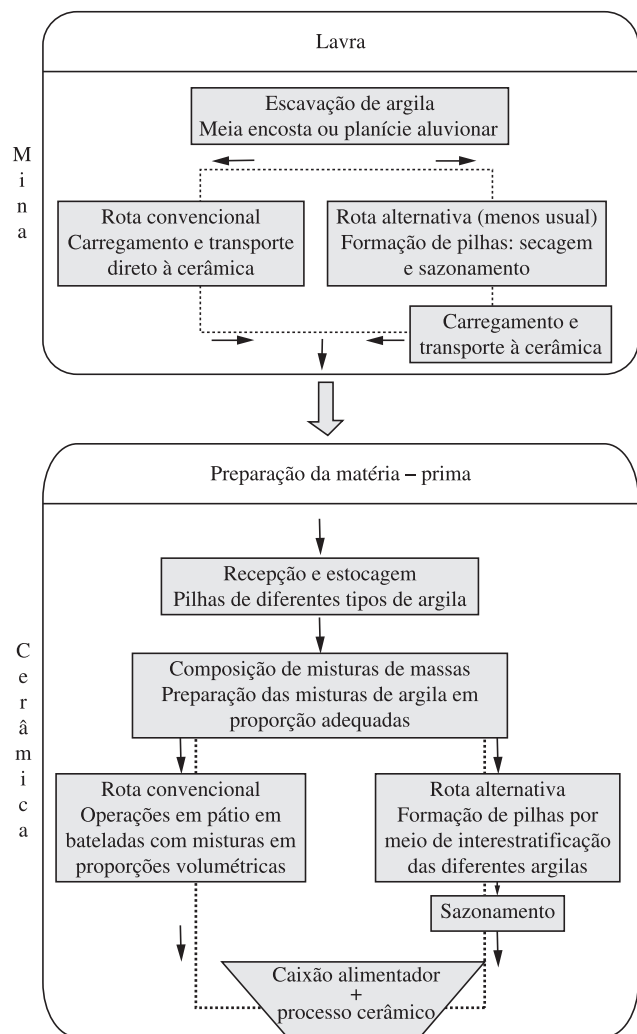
Lavra

M
i
n
a

Escavação de argila
Meia encosta ou planície aluvionar

Rota convencional
Carregamento e transporte direto à cerâmica

Rota alternativa (menos usual)
Formação de pilhas: secagem e sazonamento

Carregamento e transporte à cerâmica

Preparação da matéria – prima

C
e
r
â
m
i
c
a

Recepção e estocagem
Pilhas de diferentes tipos de argila

Composição de misturas de massas
Preparação das misturas de argila em proporção adequadas

Rota convencional
Operações em pátio em bateladas com misturas em proporções volumétricas

Rota alternativa
Formação de pilhas por meio de interestratificação das diferentes argilas

Sazonamento

Caixão alimentador
+
processo cerâmico